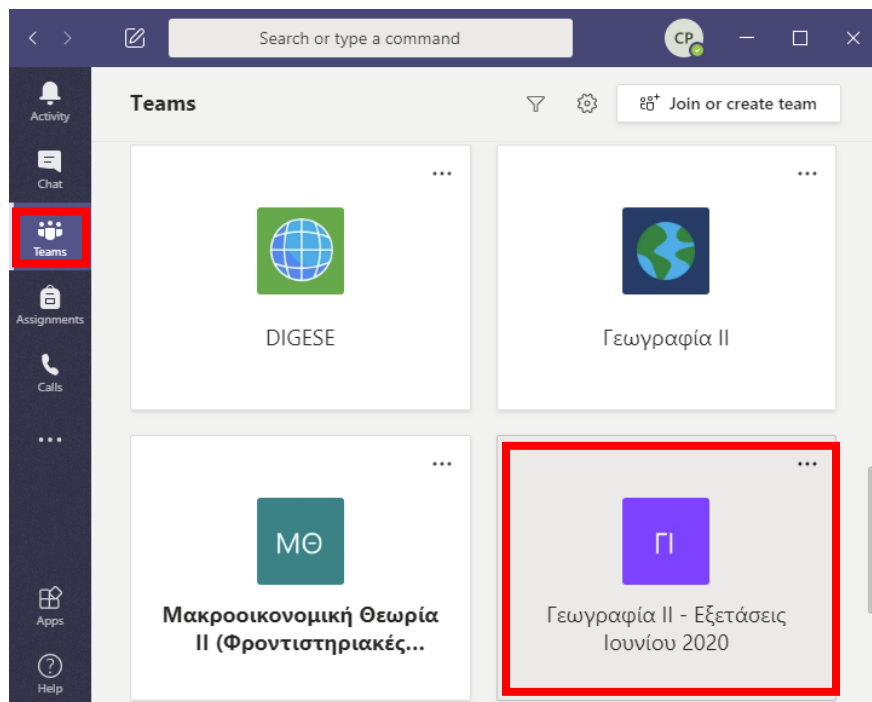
Search or type a command

CP

Activity

Chat

Teams

Assignments

Calls

...

Apps

Help

Teams

Join or create team

...

DIGESE

...

Γεωγραφία ΙΙ

...

ΜΘ

Μακροοικονομική Θεωρία ΙΙ (Φροντιστηριακές...

...

ΓΙ

Γεωγραφία ΙΙ - Εξετάσεις Ιουνίου 2020